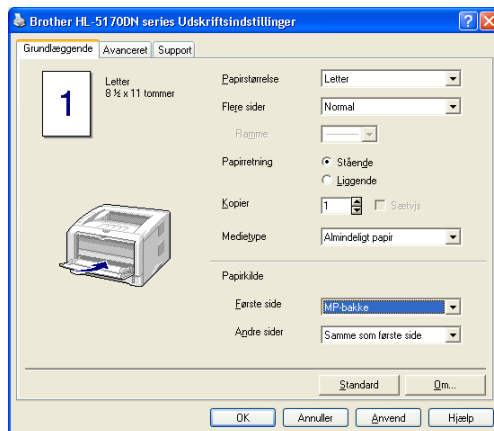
Brother HL-5170DN series Udskriftsindstillinger

Grundlæggende | Avanceret | Support

1

Letter
8 ½ x 11 tommer

Papirstørrelse | Letter
Flere sider | Normal
Ramme
Papirretning | Stående | Liggende
Kopier | 1 | Sætvis
Medietype | Almindeligt papir

Papirkilde
Første side | MP-bakke
Andre sider | Samme som første side

Standard | Om...

OK | Annuller | Anvend | Hjælp